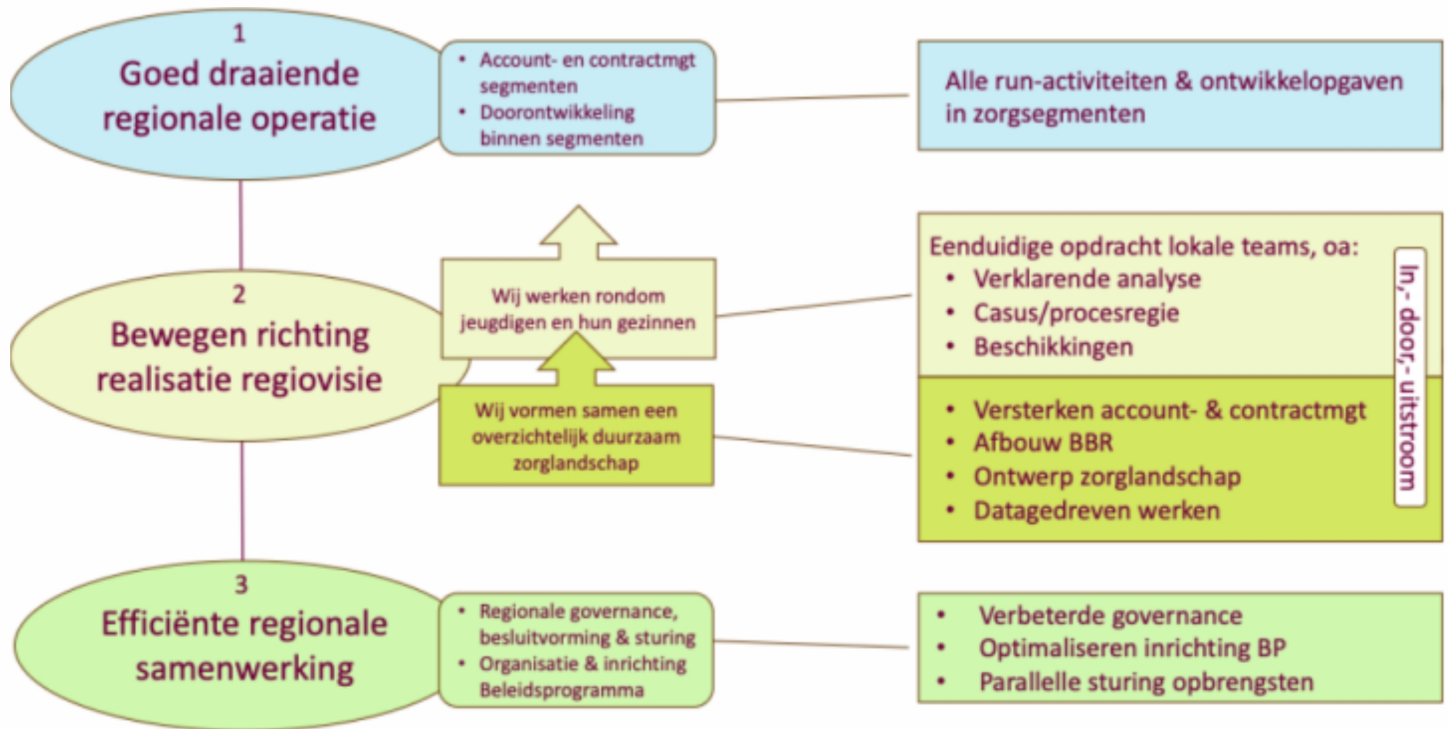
1
Goed draaiende regionale operatie

• Account- en contractmgt segmenten
• Doorontwikkeling binnen segmenten

Alle run-activiteiten & ontwikkelopgaven in zorgsegmenten

2
Bewegen richting realisatie regiovisie

Wij werken rondom jeugdigen en hun gezinnen

Wij vormen samen een overzichtelijk duurzaam zorglandschap

Eenduidige opdracht lokale teams, oa:
• Verklarende analyse
• Casus/procesregie
• Beschikkingen

• Versterken account- & contractmgt
• Afbouw BBR
• Ontwerp zorglandschap
• Datagedreven werken

In,- door,- uitstroom

3
Efficiënte regionale samenwerking

• Regionale governance, besluitvorming & sturing
• Organisatie & inrichting Beleidsprogramma

• Verbeterde governance
• Optimaliseren inrichting BP
• Parallelle sturing opbrengsten